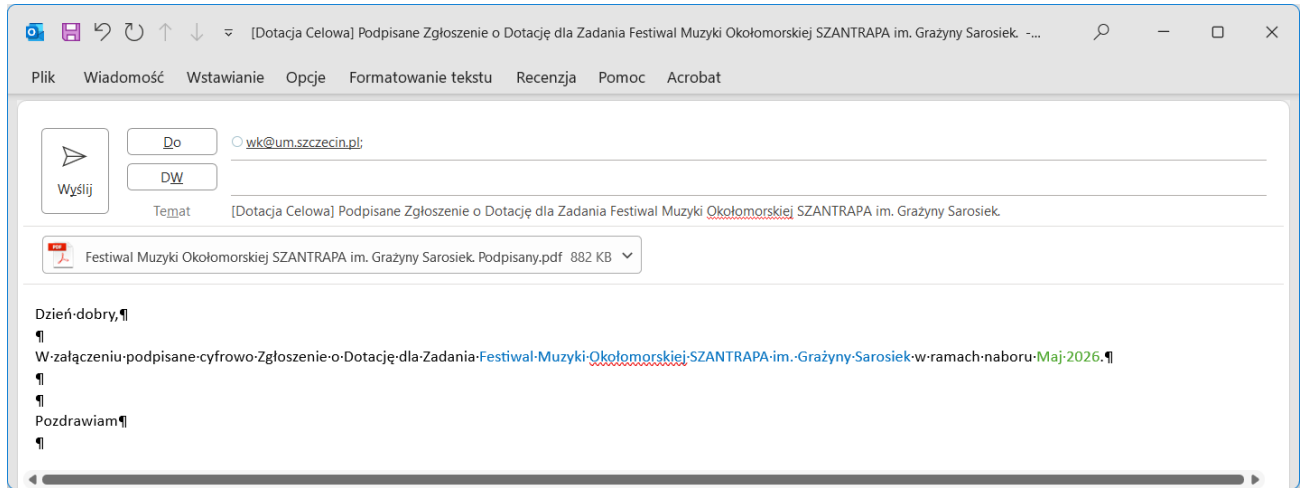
[Dotacja Celowa] Podpisane Zgłoszenie o Dotację dla Zadania Festiwal Muzyki Okołomorskiej SZANTRAPA im. Grażyny Sarosiek. -...

Plik Wiadomość Wstawianie Opcje Formatowanie tekstu Recenzja Pomoc Acrobat

Wyślij

Do wk@um.szczecin.pl;

DW

Temat [Dotacja Celowa] Podpisane Zgłoszenie o Dotację dla Zadania Festiwal Muzyki Okołomorskiej SZANTRAPA im. Grażyny Sarosiek.

Festiwal Muzyki Okołomorskiej SZANTRAPA im. Grażyny Sarosiek. Podpisany.pdf 882 KB

Dzień·dobry,¶
¶
W·załączeniu·podpisane·cyfrowo·Zgłoszenie·o·Dotację·dla·Zadania·Festiwal·Muzyki·Okołomorskiej·SZANTRAPA·im.·Grażyny·Sarosiek·w·ramach·naboru·Maj·2026.¶
¶
¶
Pozdrawiam¶
¶